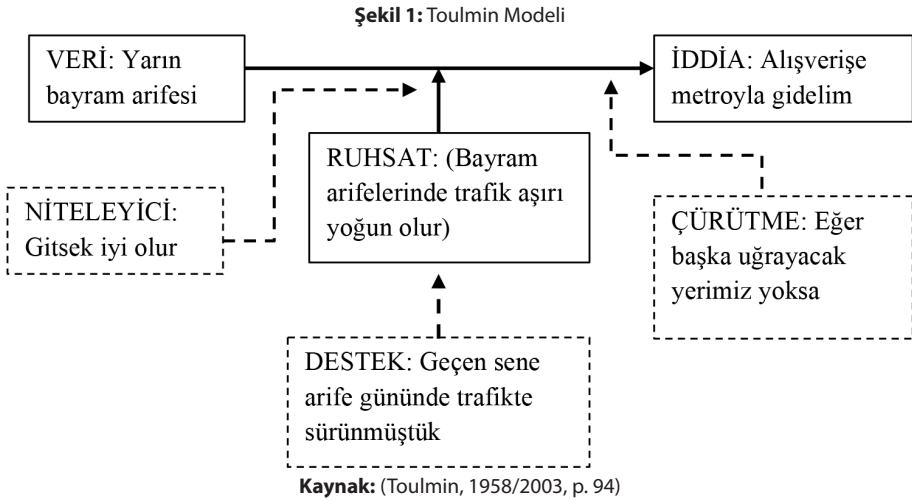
**Şekil 1:** Toulmin Modeli

VERİ: Yarın bayram arifesi

İDDİA: Alışverişe metroyla gidelim

RUHSAT: (Bayram arifelerinde trafik aşırı yoğun olur)

NİTELEYİCİ: Gitsek iyi olur

ÇÜRÜTME: Eğer başka uğrayacak yerimiz yoksa

DESTEK: Geçen sene arife gününde trafikte sürünmüştük

**Kaynak:** (Toulmin, 1958/2003, p. 94)